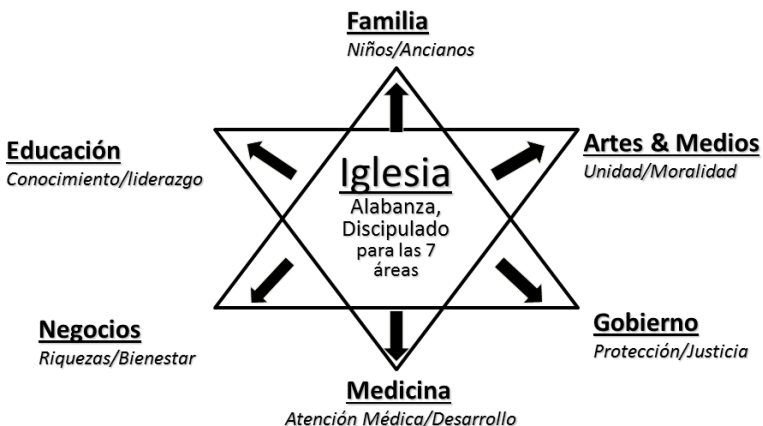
Familia
Niños/Ancianos

Educación
Conocimiento/liderazgo

Iglesia
Alabanza, Discipulado para las 7 áreas

Artes & Medios
Unidad/Moralidad

Negocios
Riquezas/Bienestar

Gobierno
Protección/Justicia

Medicina
Atención Médica/Desarrollo